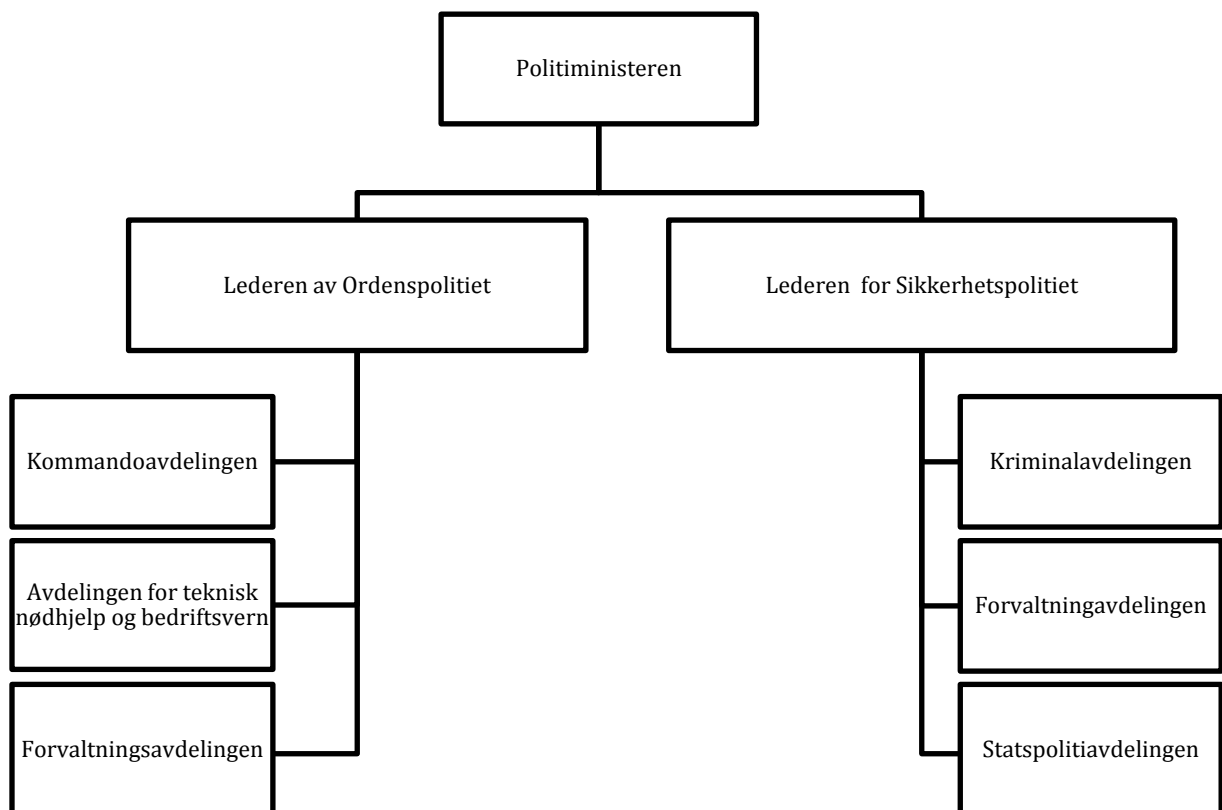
Politiministeren

Lederen av Ordenspolitiet

Lederen for Sikkerhetspolitiet

Kommandoavdelingen

Avdelingen for teknisk nødhjelp og bedriftsvern

Forvaltningsavdelingen

Kriminalavdelingen

Forvaltningavdelingen

Statspolitiavdelingen